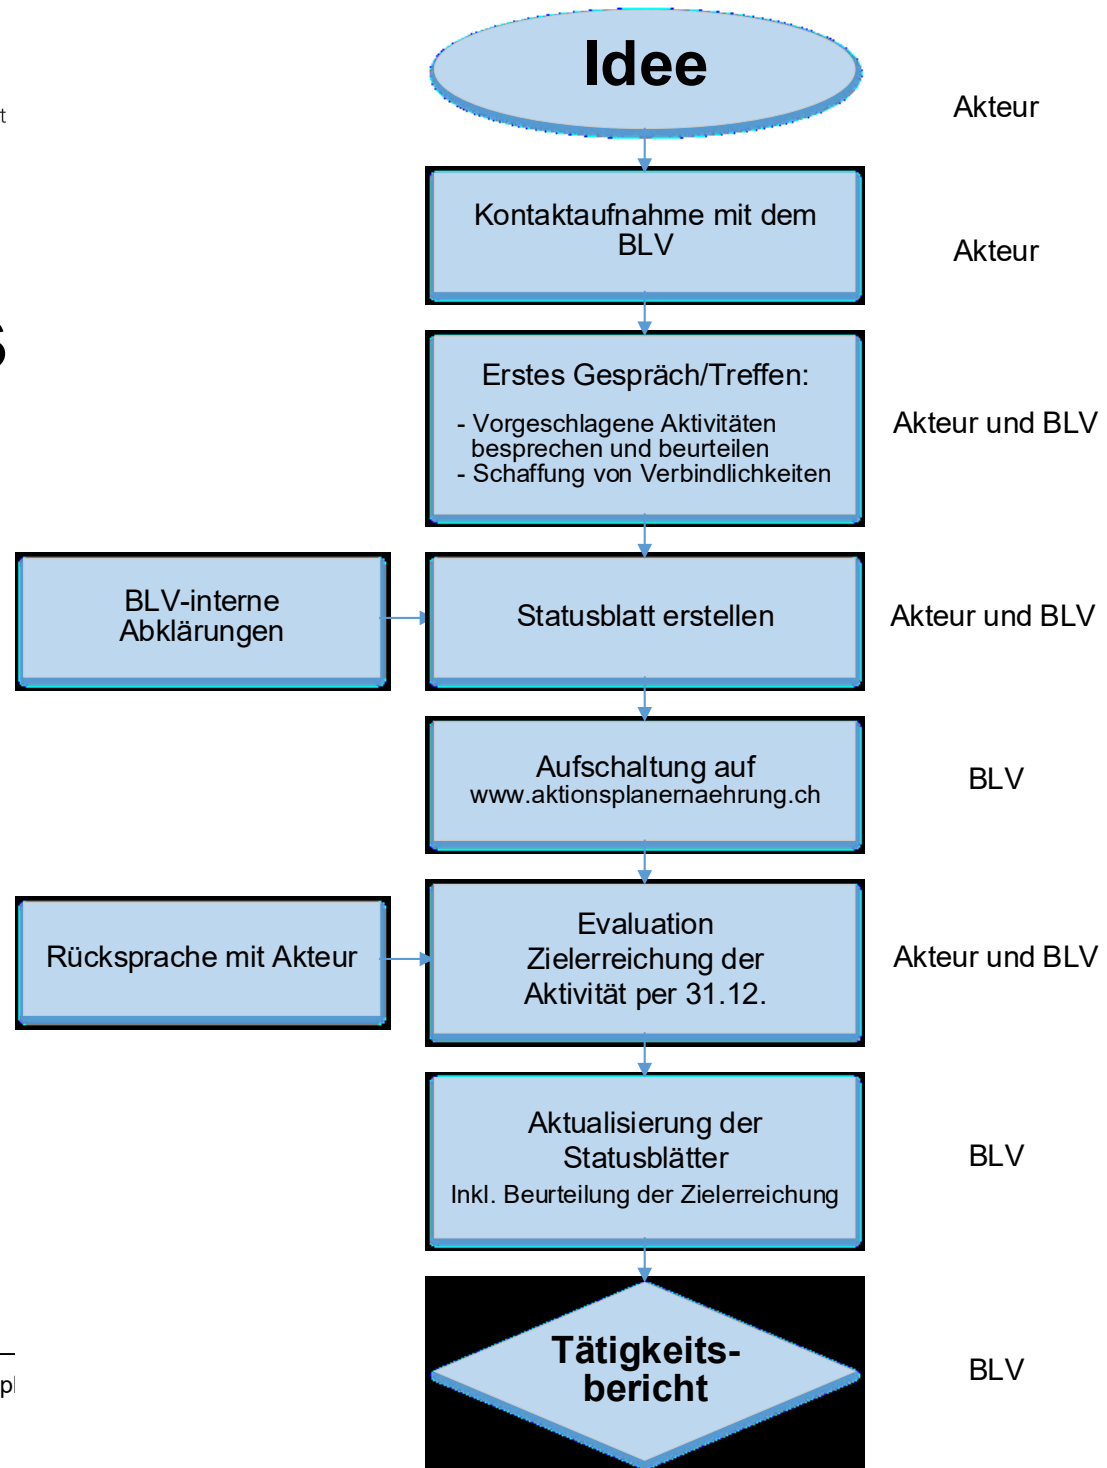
Idee

Akteur

Kontaktaufnahme mit dem BLV

Akteur

Erstes Gespräch/Treffen:

- Vorgeschlagene Aktivitäten besprechen und beurteilen
- Schaffung von Verbindlichkeiten

Akteur und BLV

BLV-interne Abklärungen

Statusblatt erstellen

Akteur und BLV

Aufschaltung auf www.aktionsplanernaehrung.ch

BLV

Rücksprache mit Akteur

Evaluation Zielerreichung der Aktivität per 31.12.

Akteur und BLV

Aktualisierung der Statusblätter
Inkl. Beurteilung der Zielerreichung

BLV

Tätigkeitsbericht

BLV